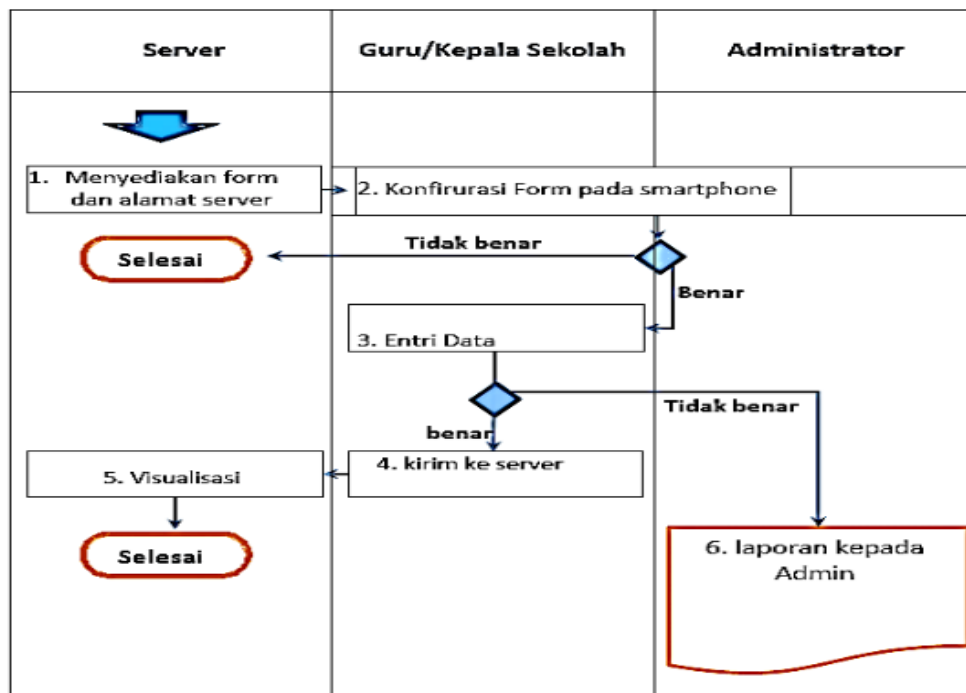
| Server | Guru/Kepala Sekolah | Administrator |
|---|---|---|

1. Menyediakan form dan alamat server

2. Konfirurasi Form pada smartphone

Tidak benar

Selesai

Benar

3. Entri Data

Tidak benar

benar

4. kirim ke server

5. Visualisasi

Selesai

6. laporan kepada Admin